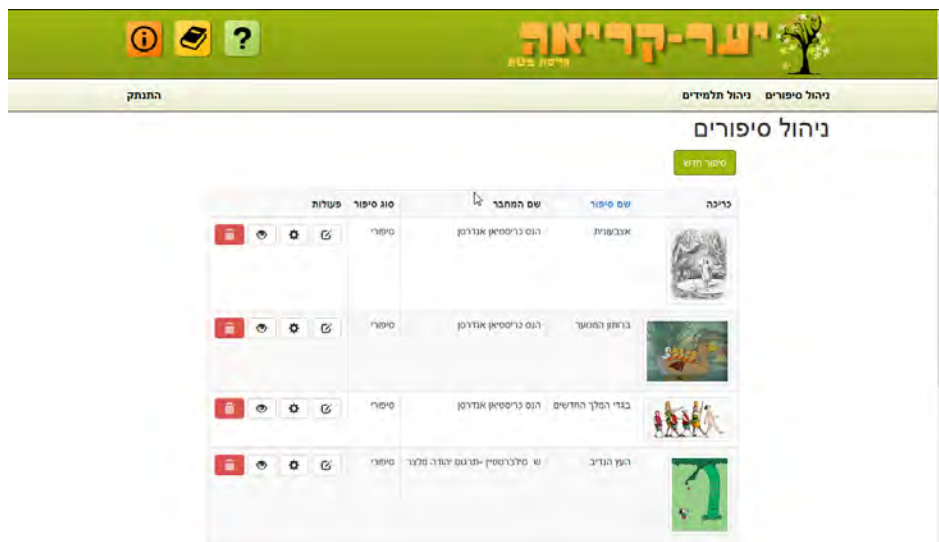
יער-קריאה
גרסת בטא

ניהול סיפורים ניהול תלמידים
התנתק

ניהול סיפורים

סיפור חדש

| כריכה | שם סיפור | שם המחבר | סוג סיפור | פעולות |
|---|---|---|---|---|
| | אצבעונית | הנס כריסטיאן אנדרסן | סיפורי | |
| | ברווזון המכוער | הנס כריסטיאן אנדרסן | סיפורי | |
| | בגדי המלך החדשים | הנס כריסטיאן אנדרסן | סיפורי | |
| | העץ הנדיב | ש. סילברסטיין -תרגום יהודה מלצר | סיפורי | |